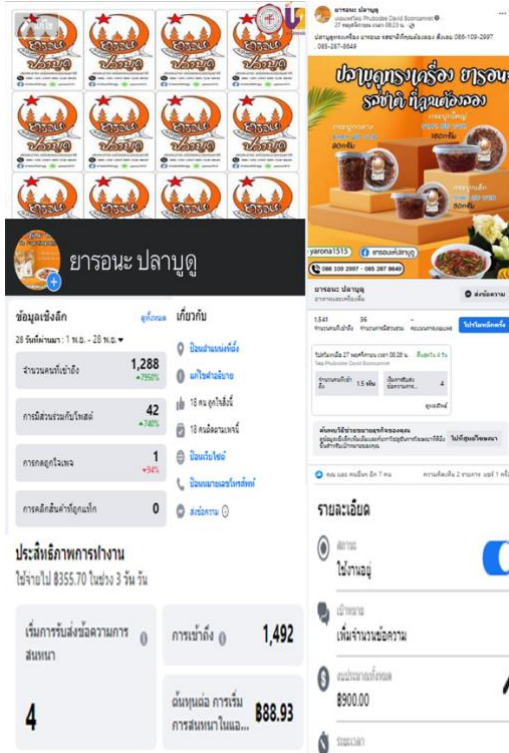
ยารอนะ ปลาบูดู

ข้อมูลเชิงลึก

28 วันที่ผ่านมา : 1 พ.ย. - 28 พ.ย.

จำนวนคนที่เข้าถึง 1,288 ▲750%

การมีส่วนร่วมกับโพสต์ 42 ▲740%

การกดถูกใจเพจ 1 ▼94%

การคลิกลิงก์ 0

เกี่ยวกับ

ประสิทธิภาพการทำงาน

ใช้จ่ายไป ฿355.70 ในช่วง 3 วัน

เริ่มการรับส่งข้อความการสนทนา

4

การเข้าถึง 1,492

ต้นทุนต่อ การเริ่มการสนทนาในแอ... ฿88.93

ยารอนะ ปลาบูดู

ปลาบูดูทรงเครื่อง ยารอนะ รสชาติที่คุณต้องลอง

yarona1515

ยารอนะ ปลาบูดู

086 109 2997 · 085 287 8649

รายละเอียด

ใช้งานอยู่

เพิ่มจำนวนข้อความ

฿900.00